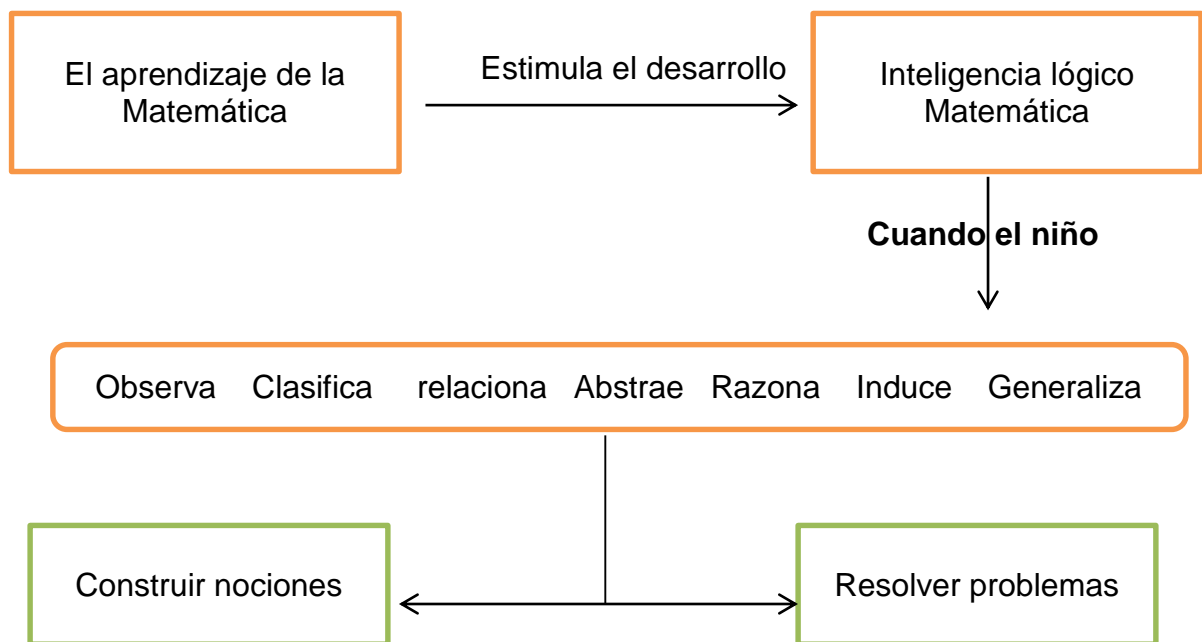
El aprendizaje de la Matemática

Estimula el desarrollo

Inteligencia lógico Matemática

**Cuando el niño**

Observa Clasifica relaciona Abstrae Razona Induce Generaliza

Construir nociones

Resolver problemas